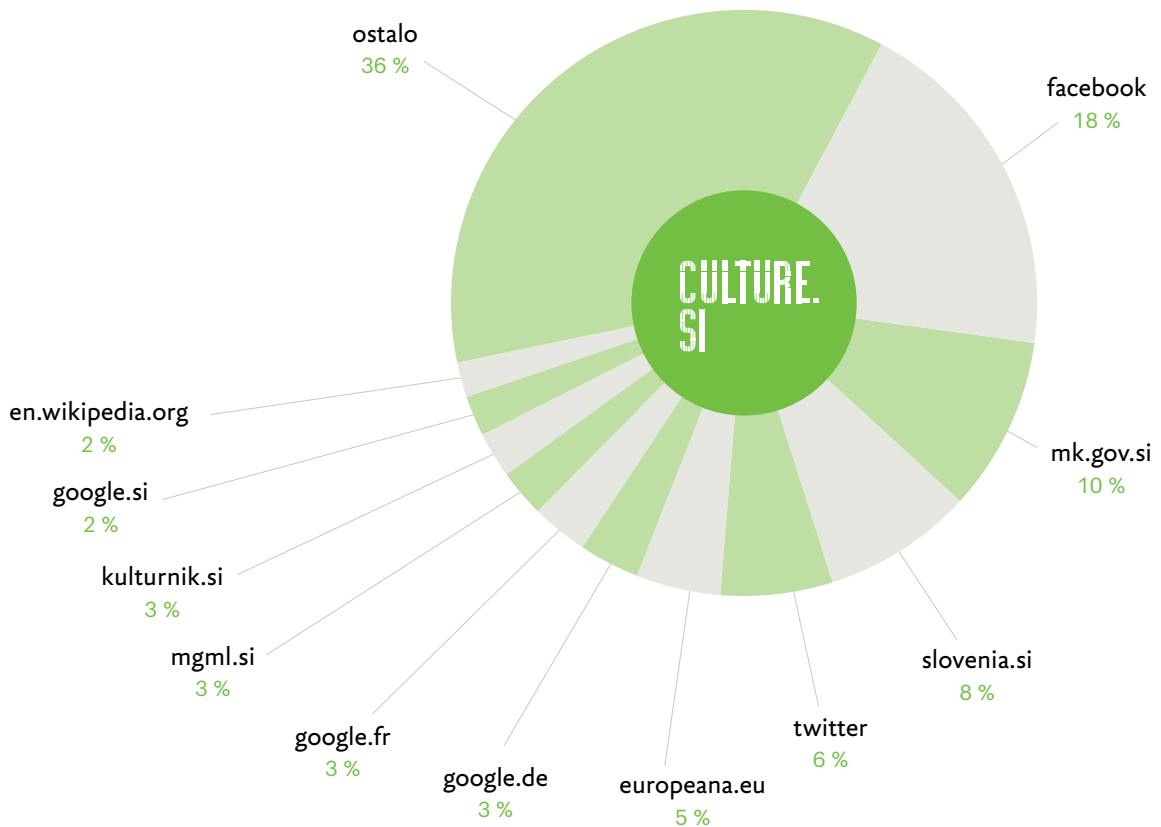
ostalo
36 %

facebook
18 %

CULTURE.
SI

en.wikipedia.org
2 %

google.si
2 %

kulturnik.si
3 %

mgml.si
3 %

google.fr
3 %

google.de
3 %

europeana.eu
5 %

twitter
6 %

slovenia.si
8 %

mk.gov.si
10 %